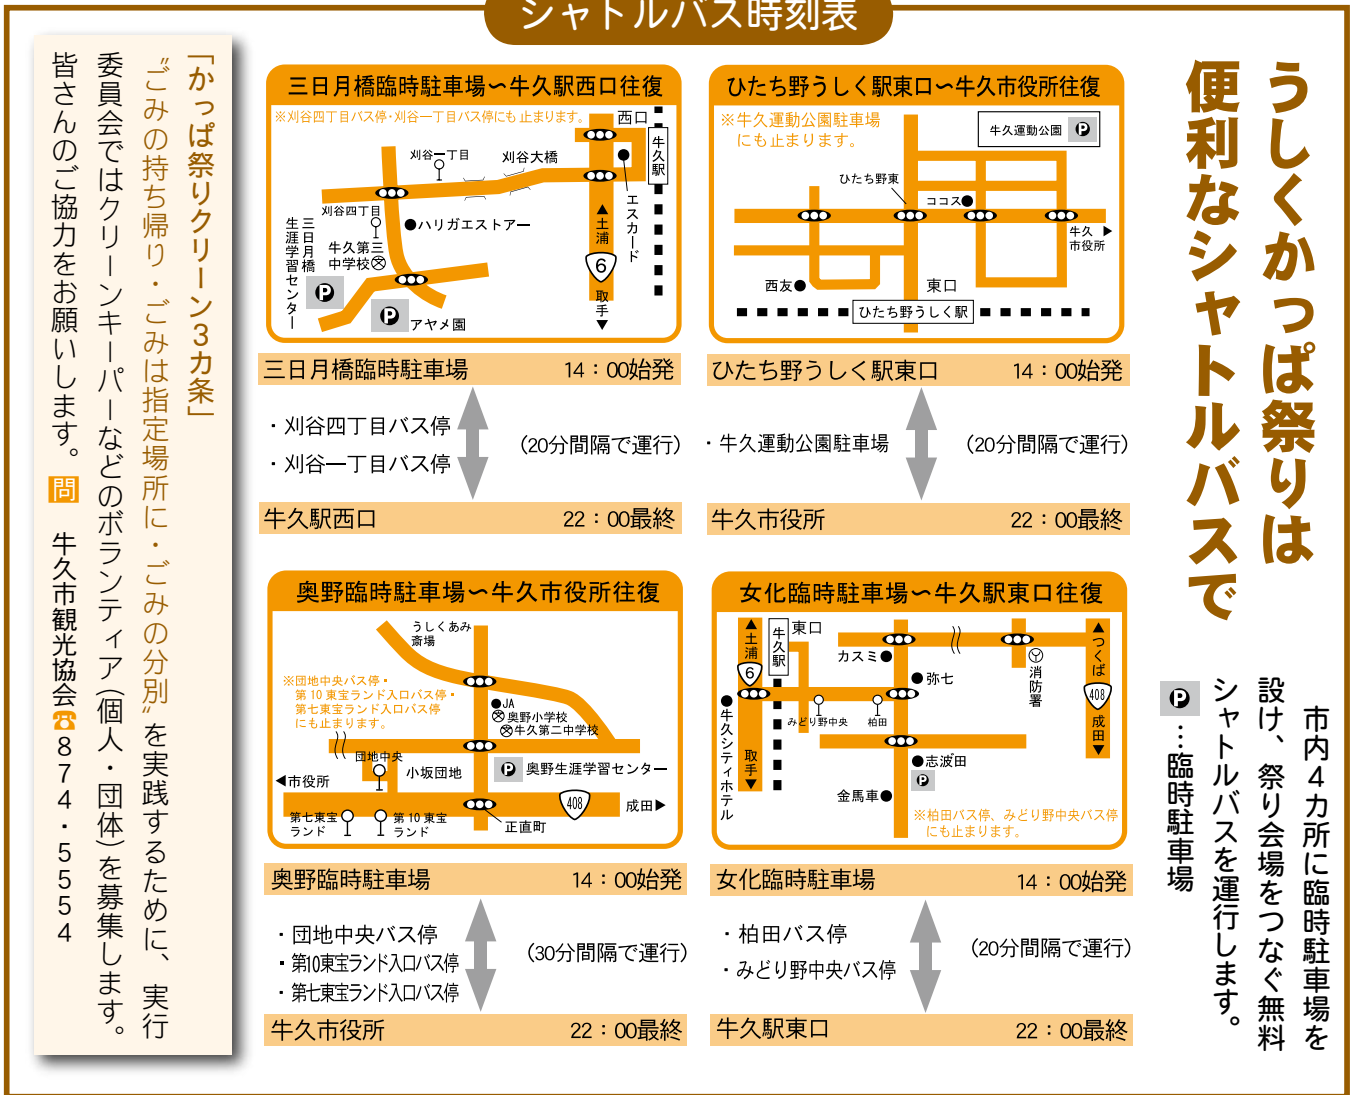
シャトルバス時刻表

うしくかっぱ祭りは便利なシャトルバスで

市内4カ所に臨時駐車場を設け、祭り会場をつなぐ無料シャトルバスを運行します。

P …臨時駐車場

三日月橋臨時駐車場〜牛久駅西口往復

※刈谷四丁目バス停・刈谷一丁目バス停にも止まります。

西口
牛久駅
刈谷一丁目
刈谷大橋
刈谷四丁目
ハリガエストアー
エスカード
土浦
6
取手
三日月橋生涯学習センター
牛久第三中学校
P
P
アヤメ園

三日月橋臨時駐車場 14：00始発
・刈谷四丁目バス停
・刈谷一丁目バス停
（20分間隔で運行）
牛久駅西口 22：00最終

ひたち野うしく駅東口〜牛久市役所往復

※牛久運動公園駐車場にも止まります。

牛久運動公園 P
ひたち野東
ココス
牛久市役所
西友
東口
ひたち野うしく駅

ひたち野うしく駅東口 14：00始発
・牛久運動公園駐車場
（20分間隔で運行）
牛久市役所 22：00最終

奥野臨時駐車場〜牛久市役所往復

うしくあみ斎場
※団地中央バス停・第10東宝ランド入口バス停・第七東宝ランド入口バス停にも止まります。
JA
奥野小学校
牛久第二中学校
団地中央
小坂団地
P 奥野生涯学習センター
市役所
408
成田
第七東宝ランド
第10東宝ランド
正直町

奥野臨時駐車場 14：00始発
・団地中央バス停
・第10東宝ランド入口バス停
・第七東宝ランド入口バス停
（30分間隔で運行）
牛久市役所 22：00最終

女化臨時駐車場〜牛久駅東口往復

土浦
6
牛久駅
東口
カスミ
消防署
つくば
408
成田
弥七
牛久シティホテル
取手
みどり野中央
柏田
志波田
P
金馬車
※柏田バス停、みどり野中央バス停にも止まります。

女化臨時駐車場 14：00始発
・柏田バス停
・みどり野中央バス停
（20分間隔で運行）
牛久駅東口 22：00最終

「かっぱ祭りクリーン3カ条」
〝ごみの持ち帰り・ごみは指定場所に・ごみの分別〟を実践するために、実行委員会ではクリーンキーパーなどのボランティア（個人・団体）を募集します。皆さんのご協力をお願いします。問 牛久市観光協会☎874・5554